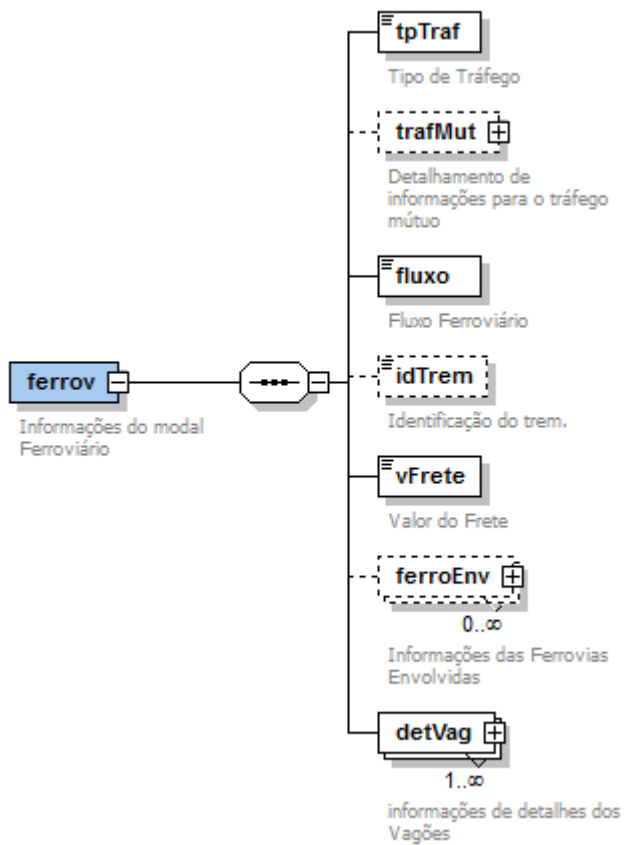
ferrov

Informações do modal Ferroviário

tpTraf

Tipo de Tráfego

trafMut

Detalhamento de informações para o tráfego mútuo

fluxo

Fluxo Ferroviário

idTrem

Identificação do trem.

vFrete

Valor do Frete

ferroEnv

$0..\infty$

Informações das Ferrovias Envolvidas

detVag

$1..\infty$

informações de detalhes dos Vagões